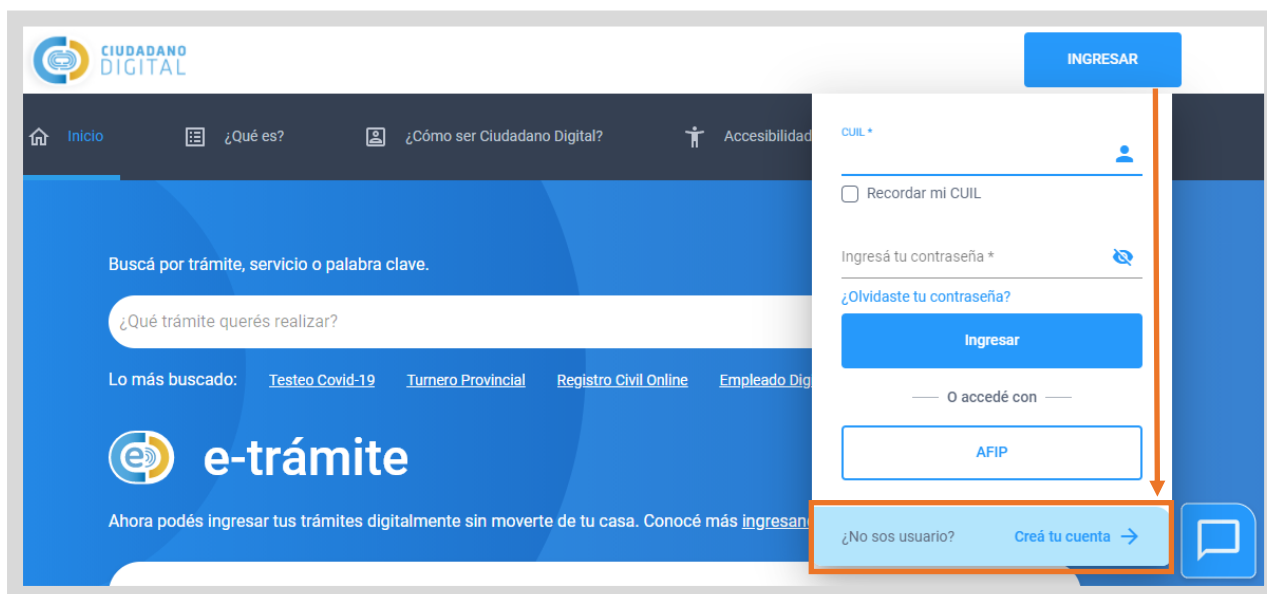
CIUDADANO
DIGITAL

INGRESAR

Inicio ¿Qué es? ¿Cómo ser Ciudadano Digital? Accesibilidad

CUIL *

Recordar mi CUIL

Ingresá tu contraseña *

¿Olvidaste tu contraseña?

Ingresar

O accedé con

AFIP

¿No sos usuario? Creá tu cuenta

Buscá por trámite, servicio o palabra clave.

¿Qué trámite querés realizar?

Lo más buscado: Testeo Covid-19 Turnero Provincial Registro Civil Online Empleado Dig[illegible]

e-trámite

Ahora podés ingresar tus trámites digitalmente sin moverte de tu casa. Conocé más ingresan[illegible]